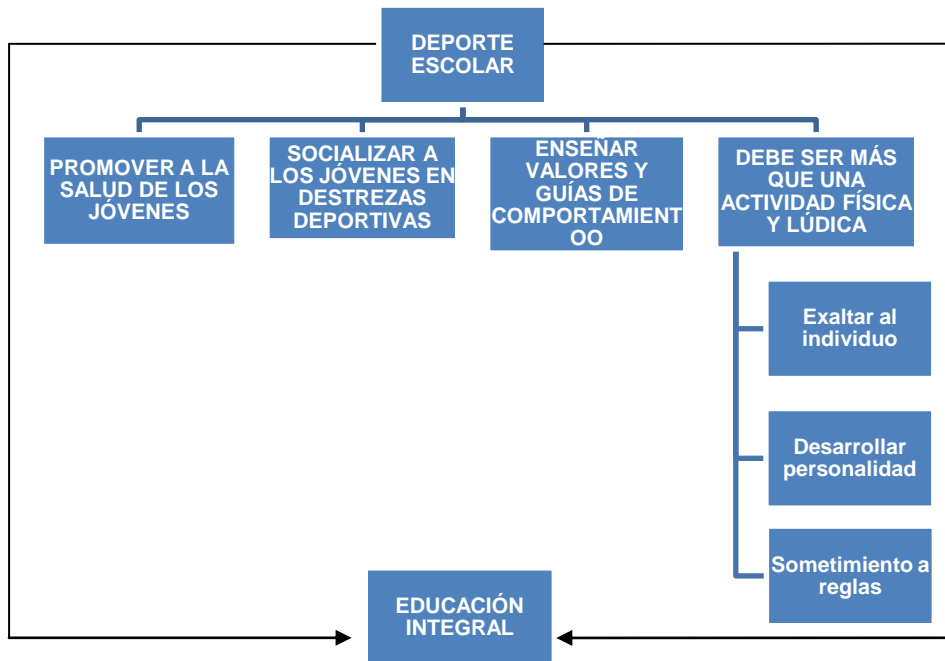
DEPORTE ESCOLAR

PROMOVER A LA SALUD DE LOS JÓVENES

SOCIALIZAR A LOS JÓVENES EN DESTREZAS DEPORTIVAS

ENSEÑAR VALORES Y GUÍAS DE COMPORTAMIENT OO

DEBE SER MÁS QUE UNA ACTIVIDAD FÍSICA Y LÚDICA

Exaltar al individuo

Desarrollar personalidad

Sometimiento a reglas

EDUCACIÓN INTEGRAL